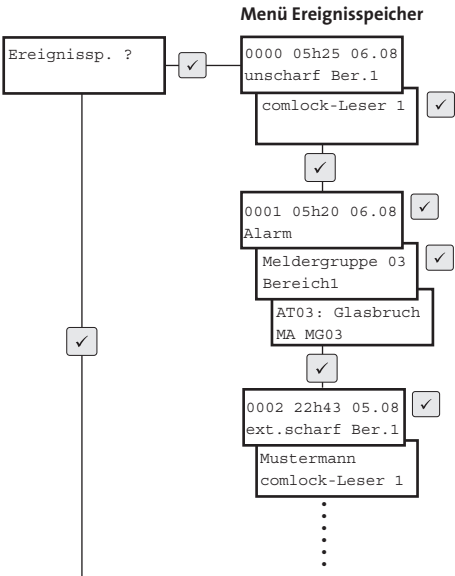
Menü Ereignisspeicher

Ereignissp. ?

✓

0000 05h25 06.08
unscharf Ber.1

comlock-Leser 1

✓

✓

0001 05h20 06.08
Alarm

✓

Meldergruppe 03
Bereich1

✓

AT03: Glasbruch
MA MG03

✓

✓

0002 22h43 05.08
ext.scharf Ber.1

✓

Mustermann
comlock-Leser 1